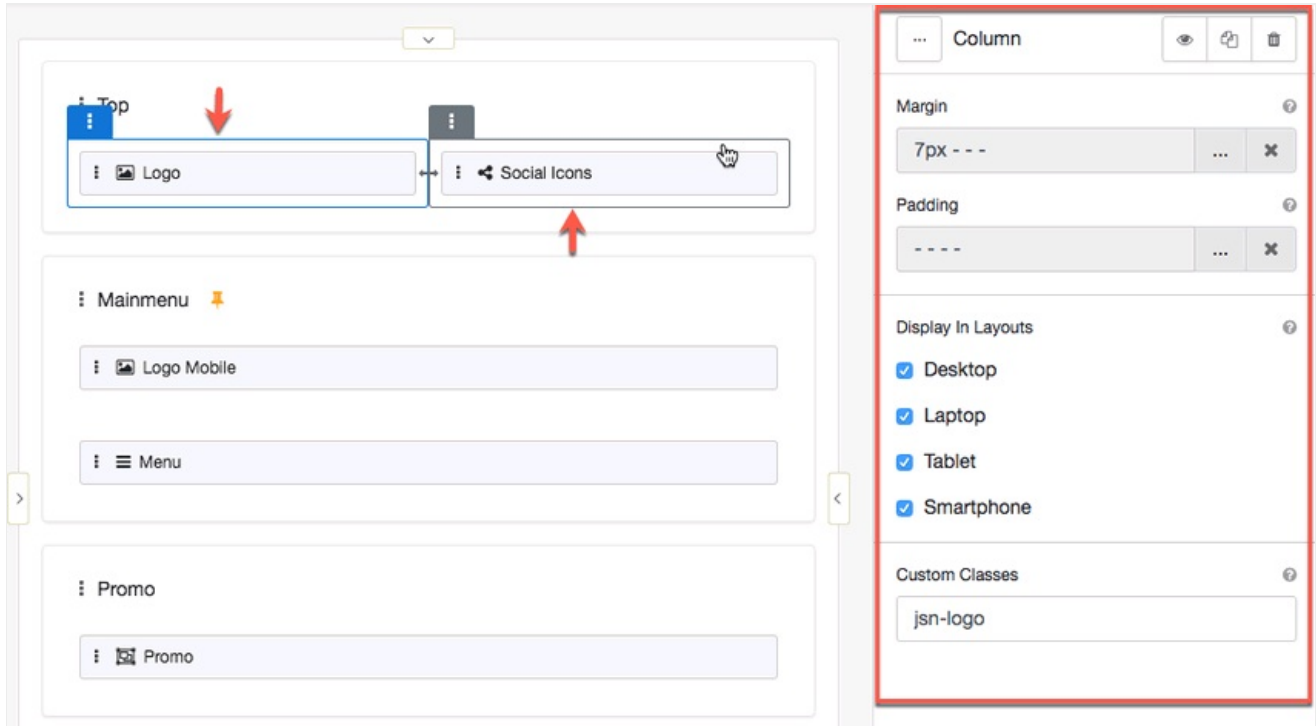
Top

Logo

Social Icons

Mainmenu

Logo Mobile

Menu

Promo

Promo

...

Column

Margin

7px - - -

...

Padding

- - - -

...

Display In Layouts

Desktop

Laptop

Tablet

Smartphone

Custom Classes

jsn-logo